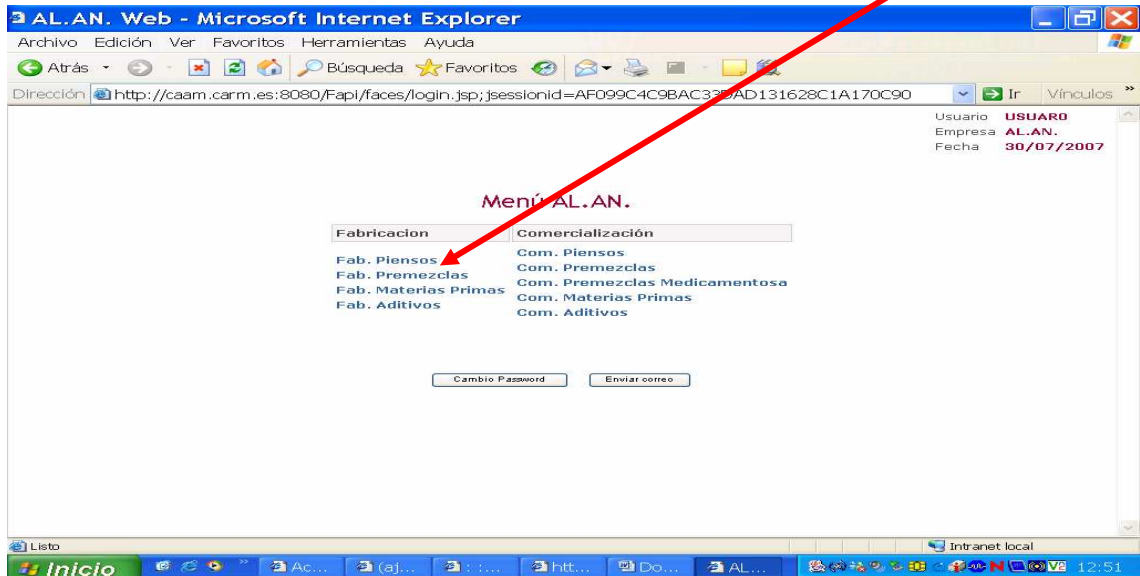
AL.AN. Web - Microsoft Internet Explorer

Archivo Edición Ver Favoritos Herramientas Ayuda

Atrás Búsqueda Favoritos

Dirección http://caam.carm.es:8080/Fapi/faces/login.jsp;jsessionid=AF099C4C9BAC33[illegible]AD131628C1A170C90 Ir Vínculos

Usuario USUARO
Empresa AL.AN.
Fecha 30/07/2007

Menú AL.AN.

| Fabricacion | Comercialización |
|---|---|
| Fab. Piensos | Com. Piensos |
| Fab. Premezclas | Com. Premezclas |
| Fab. Materias Primas | Com. Premezclas Medicamentosa |
| Fab. Aditivos | Com. Materias Primas |
| | Com. Aditivos |

Cambio Password Enviar correo

Listo Intranet local

Inicio Ac... (aj... :... htt... Do... AL... 12:51